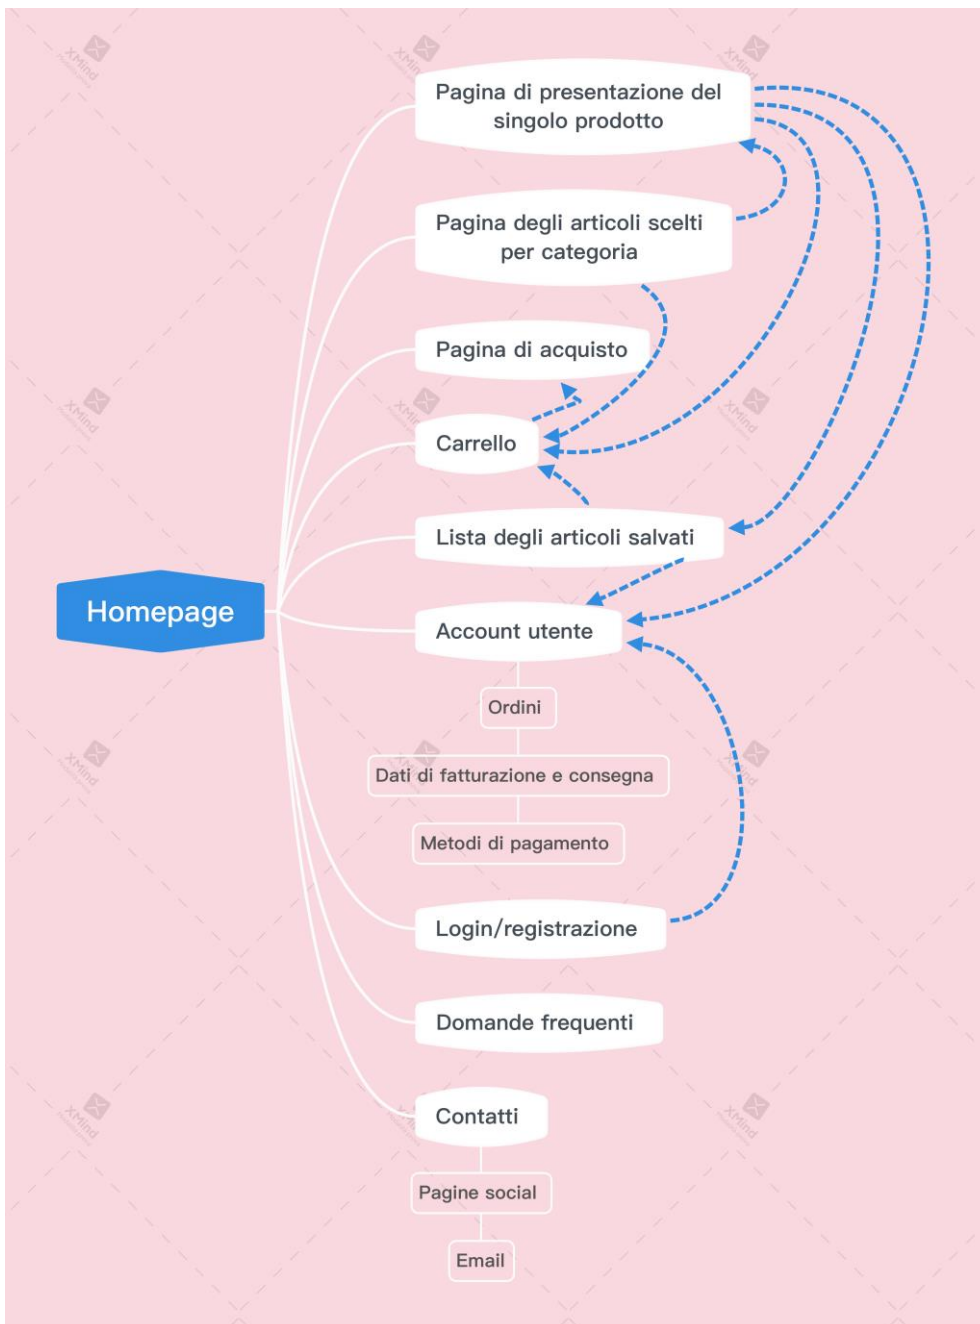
Homepage

Pagina di presentazione del singolo prodotto

Pagina degli articoli scelti per categoria

Pagina di acquisto

Carrello

Lista degli articoli salvati

Account utente

Ordini

Dati di fatturazione e consegna

Metodi di pagamento

Login/registrazione

Domande frequenti

Contatti

Pagine social

Email

XMind XMind XMind XMind XMind XMind XMind XMind XMind XMind